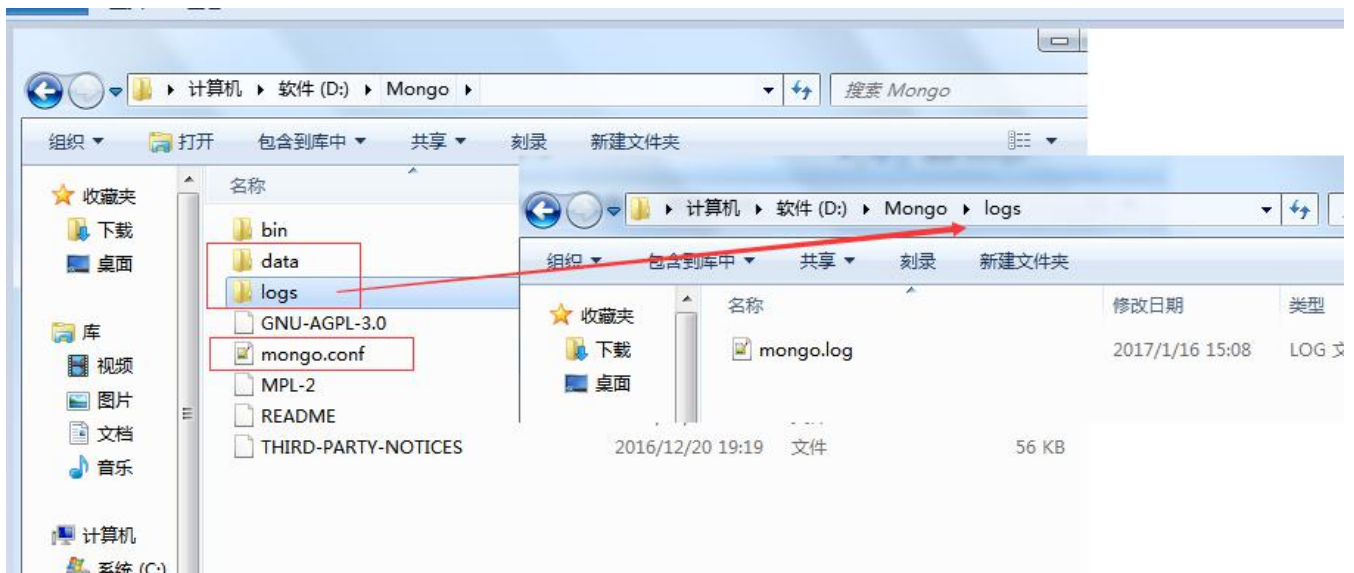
▸ 计算机 ▸ 软件 (D:) ▸ Mongo ▸

搜索 Mongo

组织 ▾ 打开 包含到库中 ▾ 共享 ▾ 刻录 新建文件夹

收藏夹
下载
桌面

库
视频
图片
文档
音乐

计算机
系统 (C:)

名称
bin
data
logs
GNU-AGPL-3.0
mongo.conf
MPL-2
README
THIRD-PARTY-NOTICES 2016/12/20 19:19 文件 56 KB

▸ 计算机 ▸ 软件 (D:) ▸ Mongo ▸ logs

组织 ▾ 包含到库中 ▾ 共享 ▾ 刻录 新建文件夹

收藏夹
下载
桌面

名称 修改日期 类型
mongo.log 2017/1/16 15:08 LOG 文